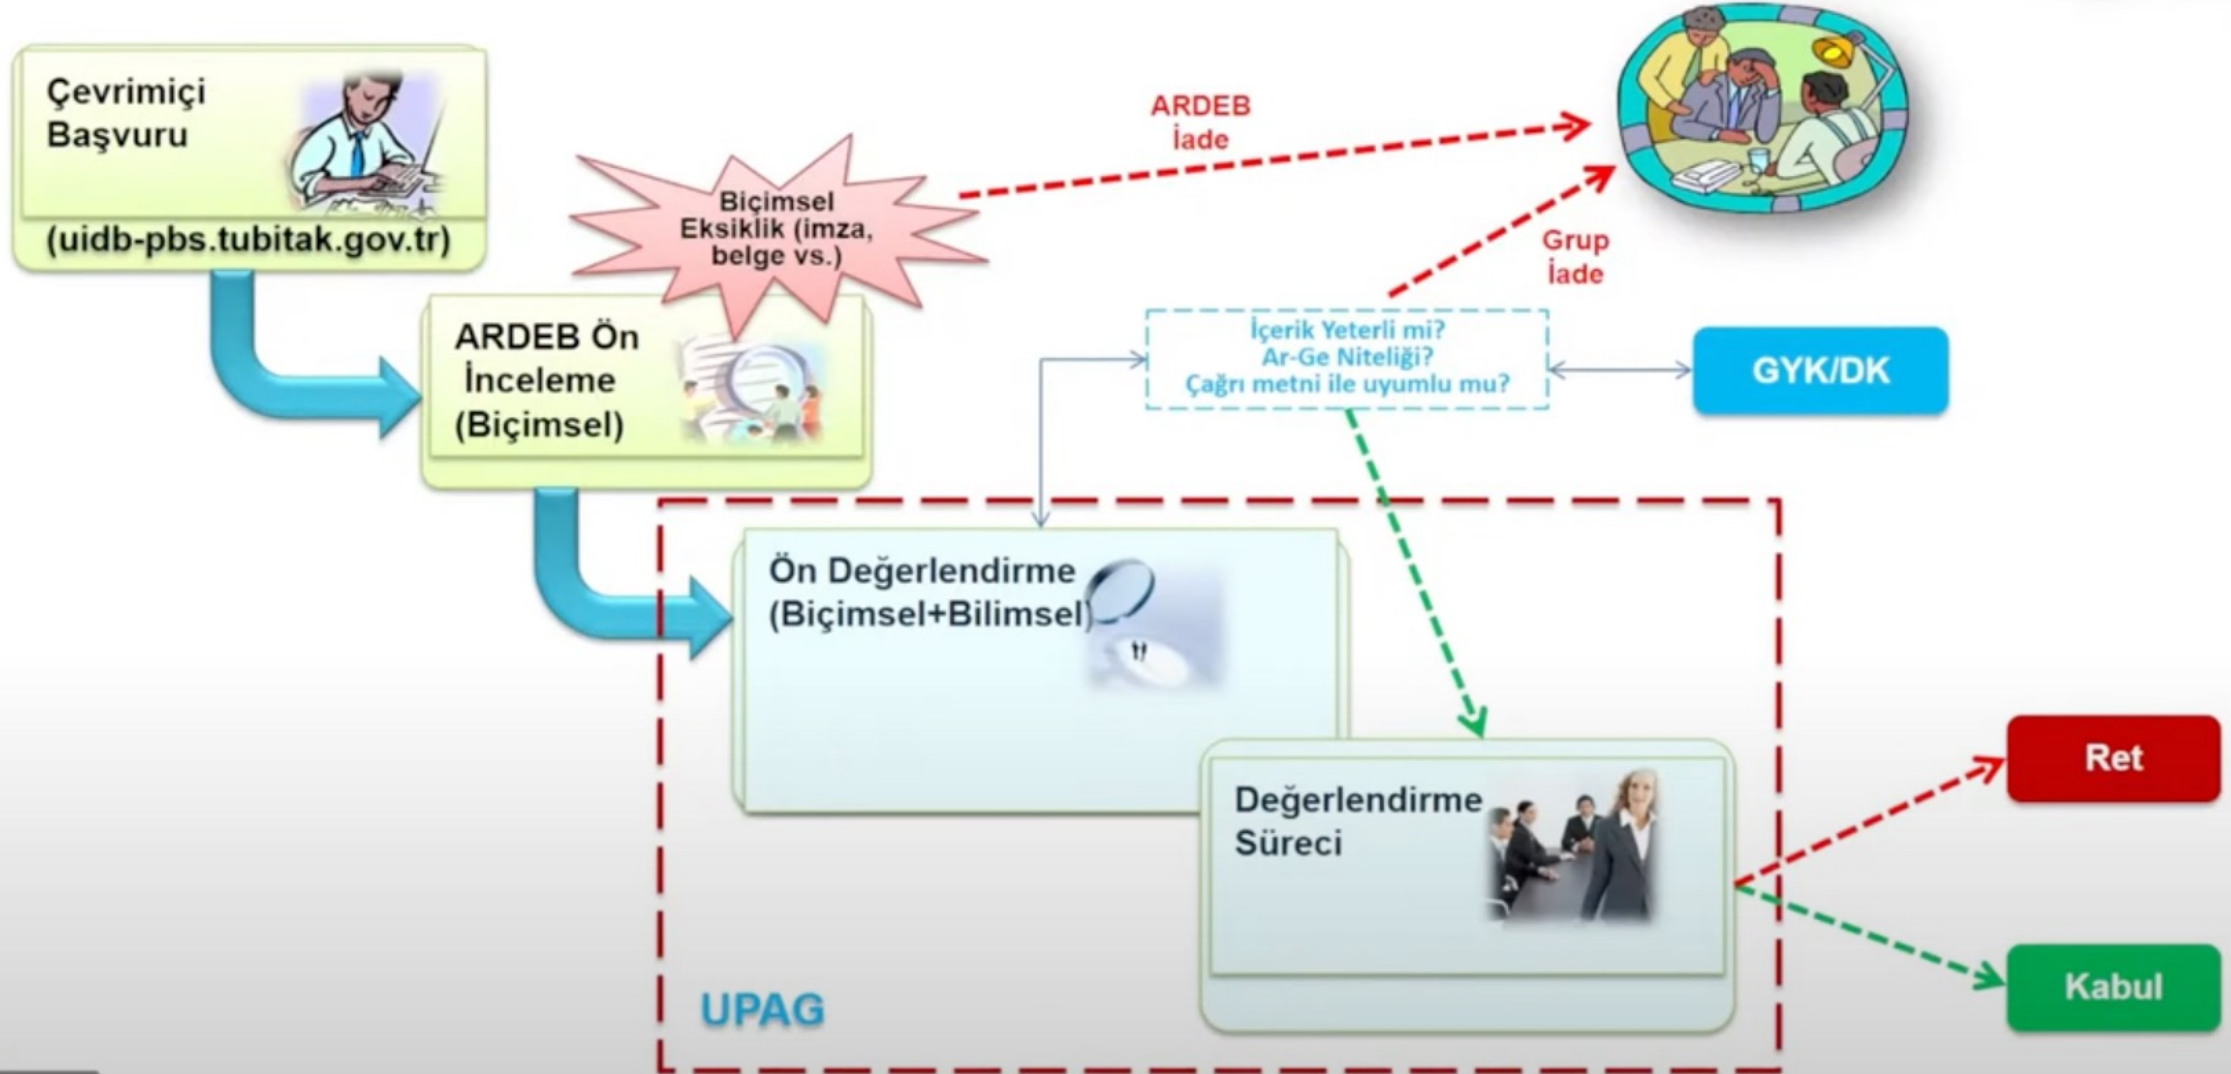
Çevrimiçi Başvuru

(uidb-pbs.tubitak.gov.tr)

Biçimsel Eksiklik (imza, belge vs.)

ARDEB İade

ARDEB Ön İnceleme (Biçimsel)

Grup İade

İçerik Yeterli mi?
Ar-Ge Niteliği?
Çağrı metni ile uyumlu mu?

GYK/DK

Ön Değerlendirme (Biçimsel+Bilimsel)

Değerlendirme Süreci

Ret

Kabul

UPAG